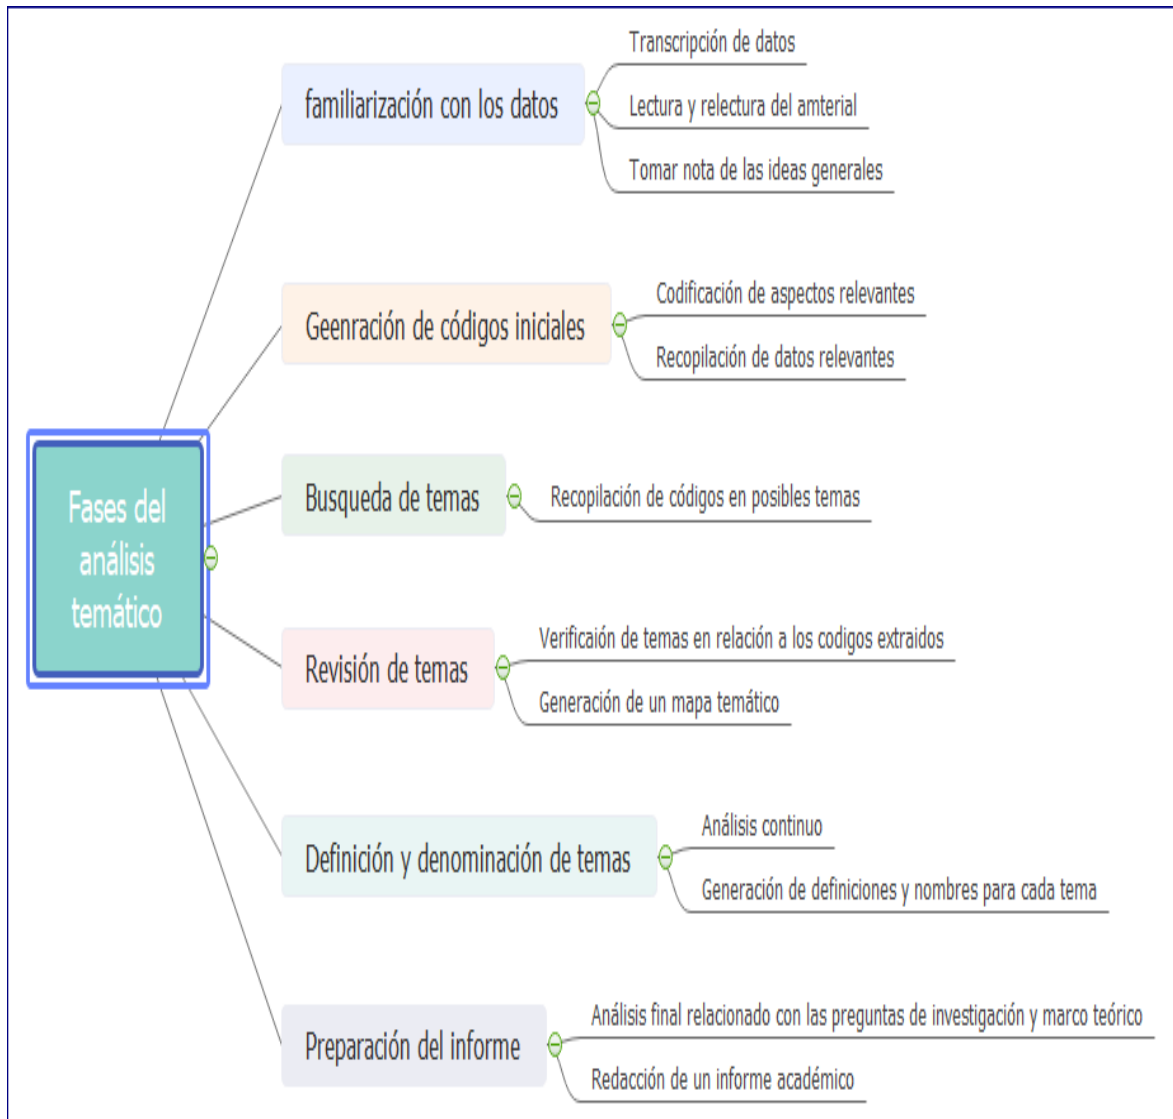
Fases del análisis temático

familiarización con los datos
Transcripción de datos
Lectura y relectura del amterial
Tomar nota de las ideas generales

Geenración de códigos iniciales
Codificación de aspectos relevantes
Recopilación de datos relevantes

Busqueda de temas
Recopilación de códigos en posibles temas

Revisión de temas
Verificaión de temas en relación a los codigos extraidos
Generación de un mapa temático

Definición y denominación de temas
Análisis continuo
Generación de definiciones y nombres para cada tema

Preparación del informe
Análisis final relacionado con las preguntas de investigación y marco teórico
Redacción de un informe académico